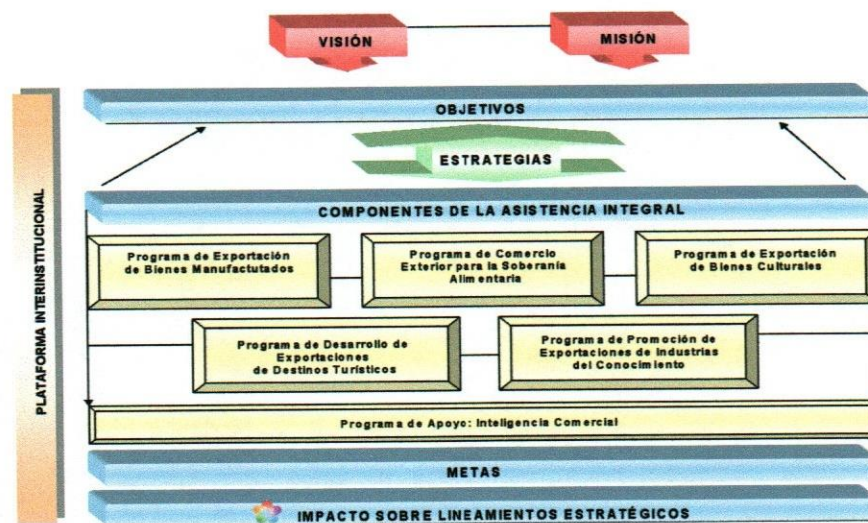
VISIÓN

MISIÓN

PLATAFORMA INTERINSTITUCIONAL

OBJETIVOS

ESTRATEGIAS

COMPONENTES DE LA ASISTENCIA INTEGRAL

Programa de Exportación de Bienes Manufactutados

Programa de Comercio Exterior para la Soberanía Alimentaria

Programa de Exportación de Bienes Culturales

Programa de Desarrollo de Exportaciones de Destinos Turísticos

Programa de Promoción de Exportaciones de Industrias del Conocimiento

Programa de Apoyo: Inteligencia Comercial

METAS

IMPACTO SOBRE LINEAMIENTOS ESTRATÉGICOS